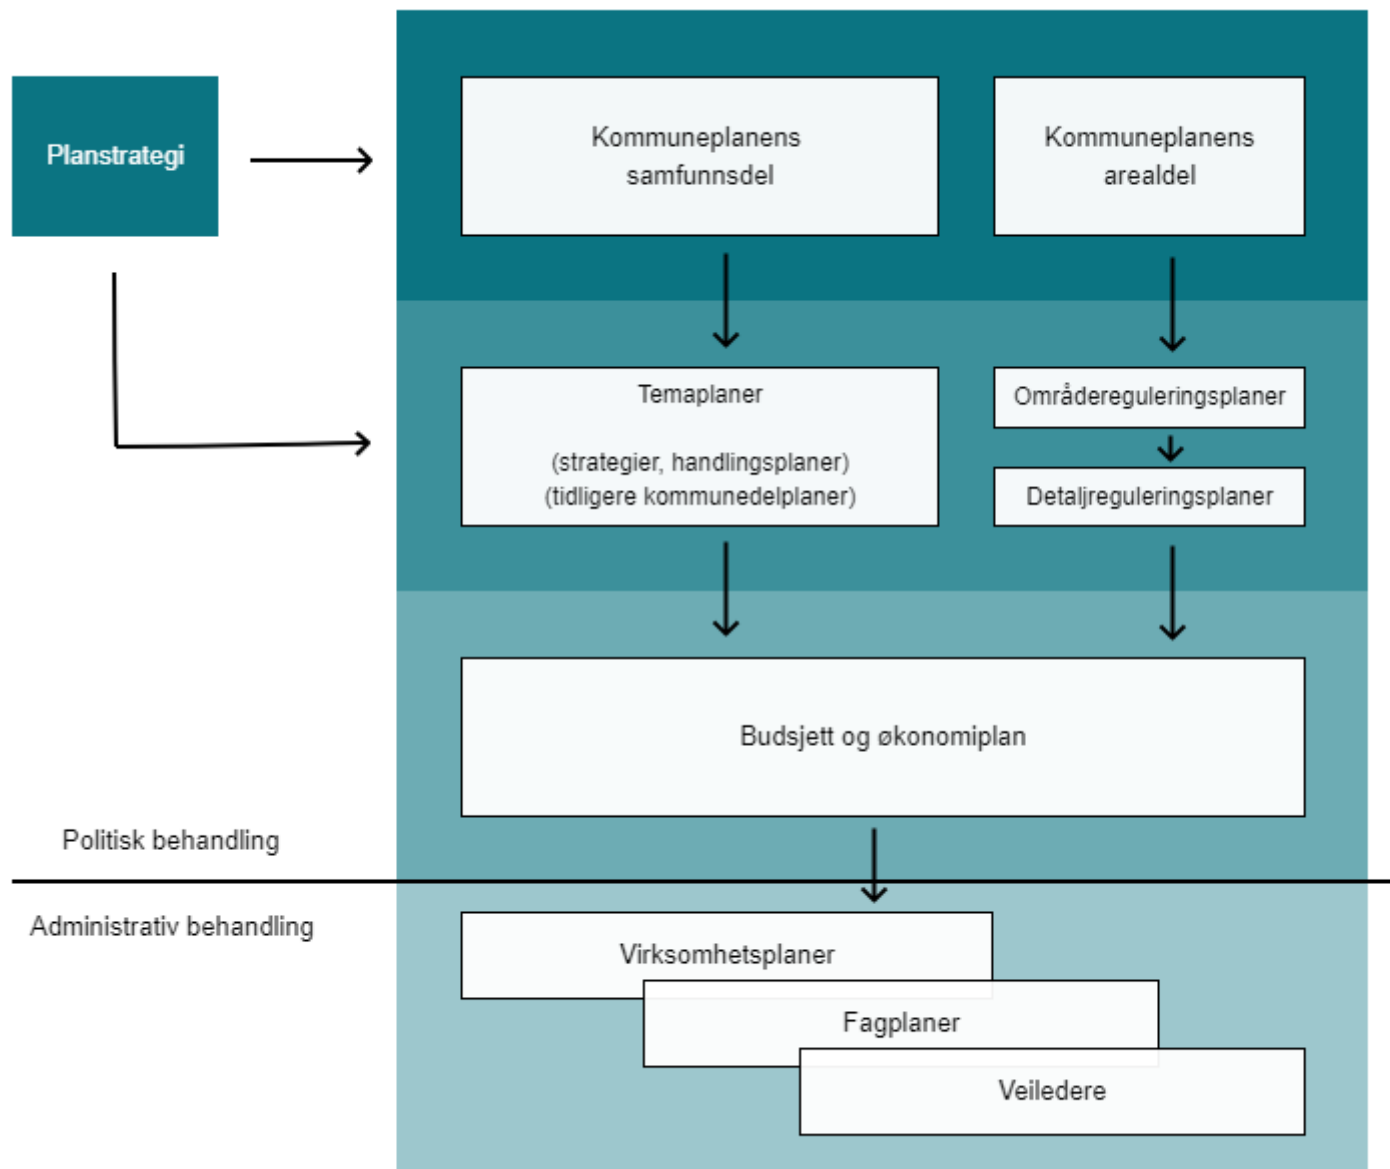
Planstrategi

Kommuneplanens samfunnsdel

Kommuneplanens arealdel

Temaplaner

(strategier, handlingsplaner)
(tidligere kommunedelplaner)

Områdereguleringsplaner

Detaljreguleringsplaner

Budsjett og økonomiplan

Politisk behandling

Administrativ behandling

Virksomhetsplaner

Fagplaner

Veiledere